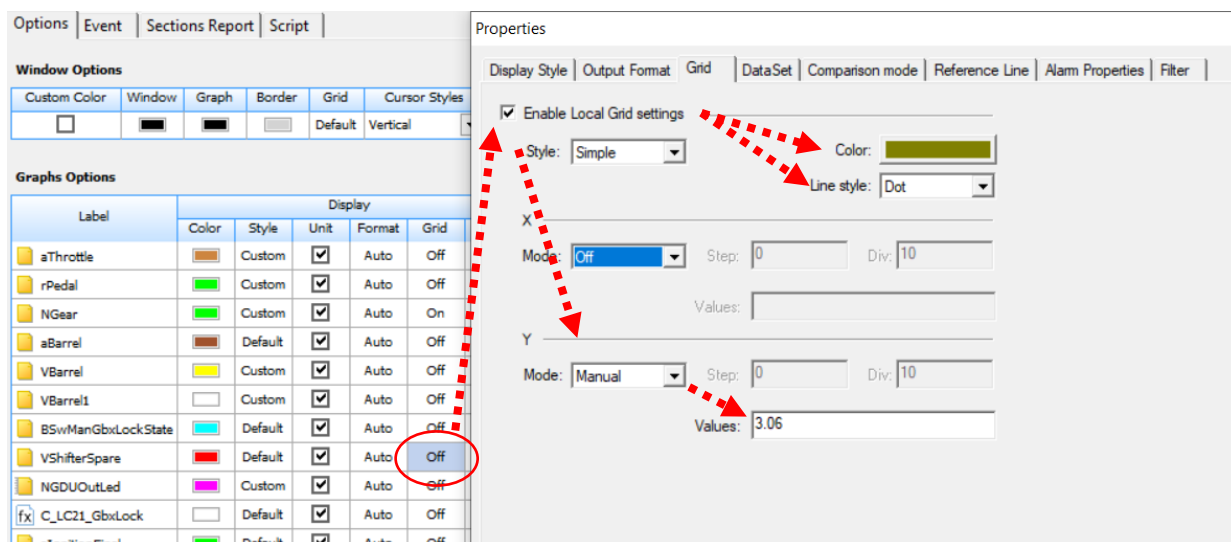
Options | Event | Sections Report | Script

Window Options

| Custom Color | Window | Graph | Border | Grid | Cursor Styles |
|---|---|---|---|---|---|
| ☐ | | | | Default | Vertical |

Graphs Options

| Label | Color | Style | Unit | Format | Grid |
|---|---|---|---|---|---|
| aThrottle | | Custom | ☑ | Auto | Off |
| rPedal | | Custom | ☑ | Auto | Off |
| NGear | | Custom | ☑ | Auto | On |
| aBarrel | | Default | ☑ | Auto | Off |
| VBarrel | | Custom | ☑ | Auto | Off |
| VBarrel1 | | Custom | ☑ | Auto | Off |
| BSwManGbxLockState | | Default | ☑ | Auto | Off |
| VShifterSpare | | Default | ☑ | Auto | Off |
| NGDUOutLed | | Custom | ☑ | Auto | Off |
| C_LC21_GbxLock | | Default | ☑ | Auto | Off |

Display

Properties

Display Style | Output Format | Grid | DataSet | Comparison mode | Reference Line | Alarm Properties | Filter

☑ Enable Local Grid settings

Style: Simple

Color:

Line style: Dot

X

Mode: Off

Step: 0

Div: 10

Values:

Y

Mode: Manual

Step: 0

Div: 10

Values: 3.06